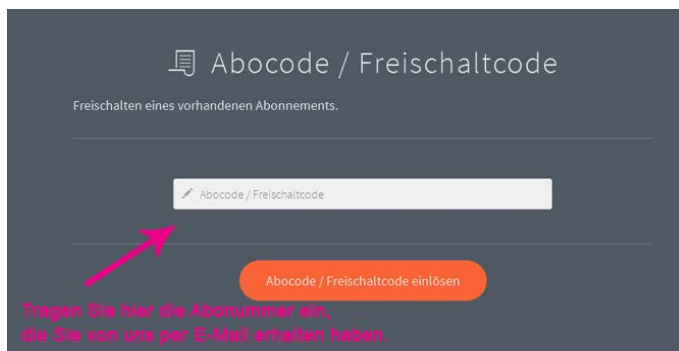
Abocode / Freischaltcode

Freischalten eines vorhandenen Abonnements.

Abocode / Freischaltcode

Abocode / Freischaltcode einlösen

Tragen Sie hier die Abonummer ein, die Sie von uns per E-Mail erhalten haben.